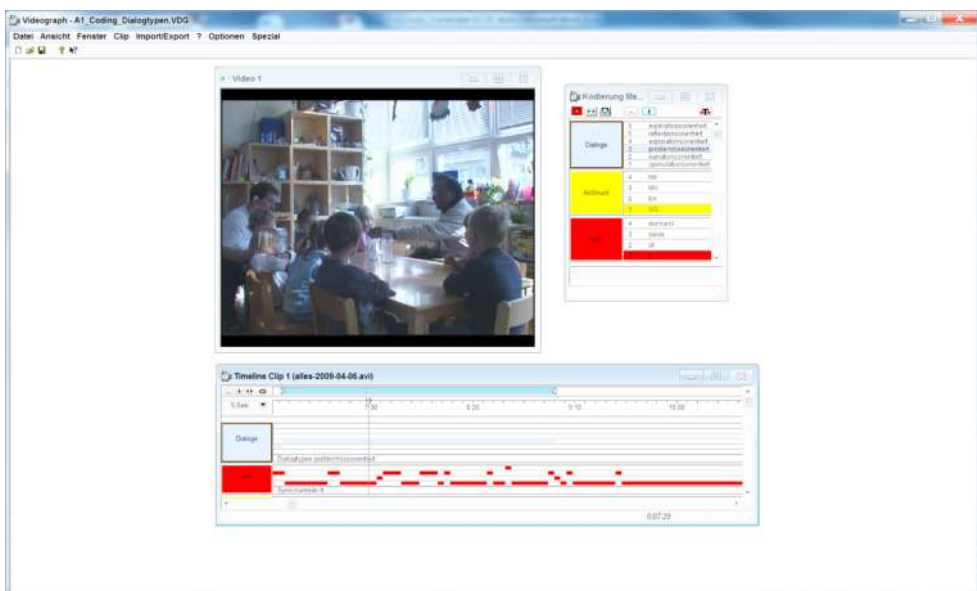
Videograph - A1_Coding_Dialogtypen.VDG

Datei Ansicht Fenster Clip Import/Export ? Optionen Spezial

Video 1

Kodierung Me...

Dialoge

explikationsorientiert
reflektionsorientiert
explorationsorientiert
problemlösorientiert
narrationsorientiert
spekulationsorientiert

Anzahl

Timeline Clip 1 (alles-2009-04-06.avi)

5 Sek

7:30

8:20

9:10

10:00

Dialoge

Dialogtypen problemlösorientiert

Synchronität

0:07:29